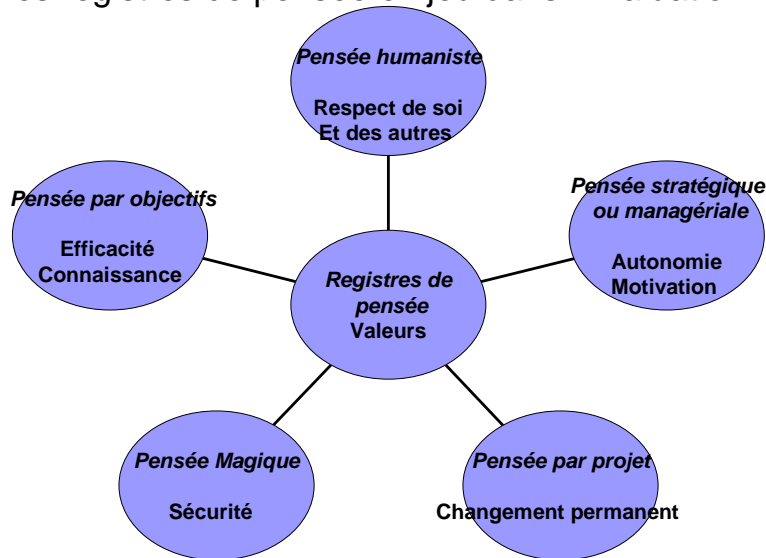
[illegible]

Pensée humaniste

Respect de soi
Et des autres

Pensée par objectifs

Efficacité
Connaissance

Pensée stratégique ou managériale

Autonomie
Motivation

Registres de pensée
Valeurs

Pensée Magique

Sécurité

Pensée par projet

Changement permanent